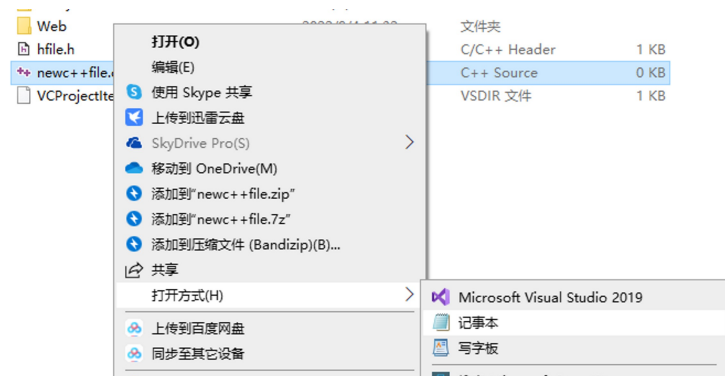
Web
hfile.h
newc++file.c
VCProjectIte

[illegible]
文件夹
C/C++ Header 1 KB
C++ Source 0 KB
VSDIR 文件 1 KB

打开(O)
编辑(E)
使用 Skype 共享
上传到迅雷云盘
SkyDrive Pro(S)
移动到 OneDrive(M)
添加到"newc++file.zip"
添加到"newc++file.7z"
添加到压缩文件 (Bandizip)(B)...
共享
打开方式(H)
上传到百度网盘
同步至其它设备

Microsoft Visual Studio 2019
记事本
写字板